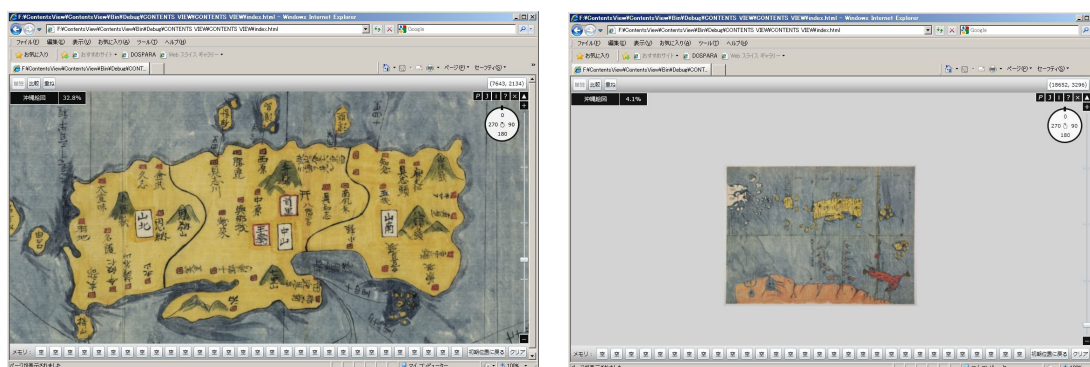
F:¥ContentsView¥ContentsView¥Bin¥Debug¥CONTENTS VIEW¥index.html - Windows Internet Explorer

F:¥ContentsView¥ContentsView¥Bin¥Debug¥CONTENTS VIEW¥index.html

Google

ファイル(F) 編集(E) 表示(V) お気に入り(A) ツール(T) ヘルプ(H)

お気に入り おすすめサイト DOSPARA Web スライス ギャラリー

F:¥ContentsView¥ContentsView¥Bin¥Debug¥CONT...

ページ(P) セーフティ(S)

解除 比較 重ね

(7643, 2134)

沖縄絵図 32.8%

P J I ? X

0
270 90
180

山北 中山 山南

メモリ 初期位置に戻る クリア

ページが表示されました

インターネット 100%

F:¥ContentsView¥ContentsView¥Bin¥Debug¥CONTENTS VIEW¥index.html - Windows Internet Explorer

F:¥ContentsView¥ContentsView¥Bin¥Debug¥CONTENTS VIEW¥index.html

Google

ファイル(F) 編集(E) 表示(V) お気に入り(A) ツール(T) ヘルプ(H)

お気に入り おすすめサイト DOSPARA Web スライス ギャラリー

F:¥ContentsView¥ContentsView¥Bin¥Debug¥CONT...

ページ(P) セーフティ(S)

解除 比較 重ね

(18652, 3296)

沖縄絵図 4.1%

P J I ? X

0
270 90
180

メモリ 初期位置に戻る クリア

ページが表示されました

100%